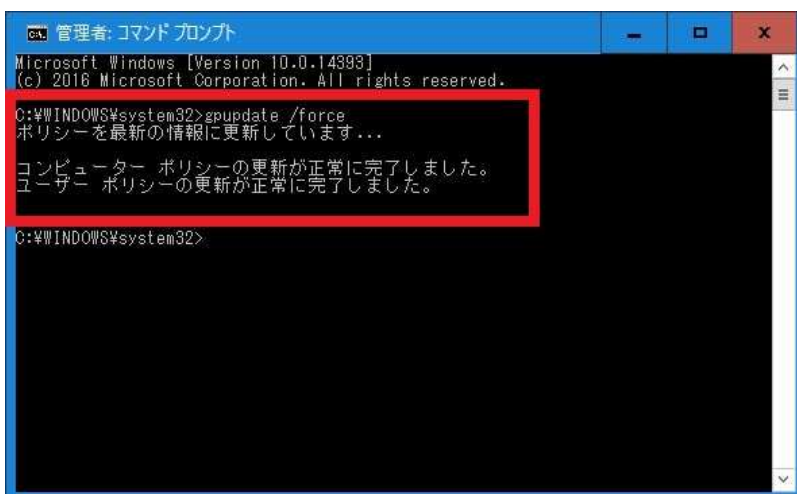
管理者: コマンド プロンプト

Microsoft Windows [Version 10.0.14393]
(c) 2016 Microsoft Corporation. All rights reserved.

C:¥WINDOWS¥system32>gpupdate /force
ポリシーを最新の情報に更新しています...

コンピューター ポリシーの更新が正常に完了しました。
ユーザー ポリシーの更新が正常に完了しました。

C:¥WINDOWS¥system32>